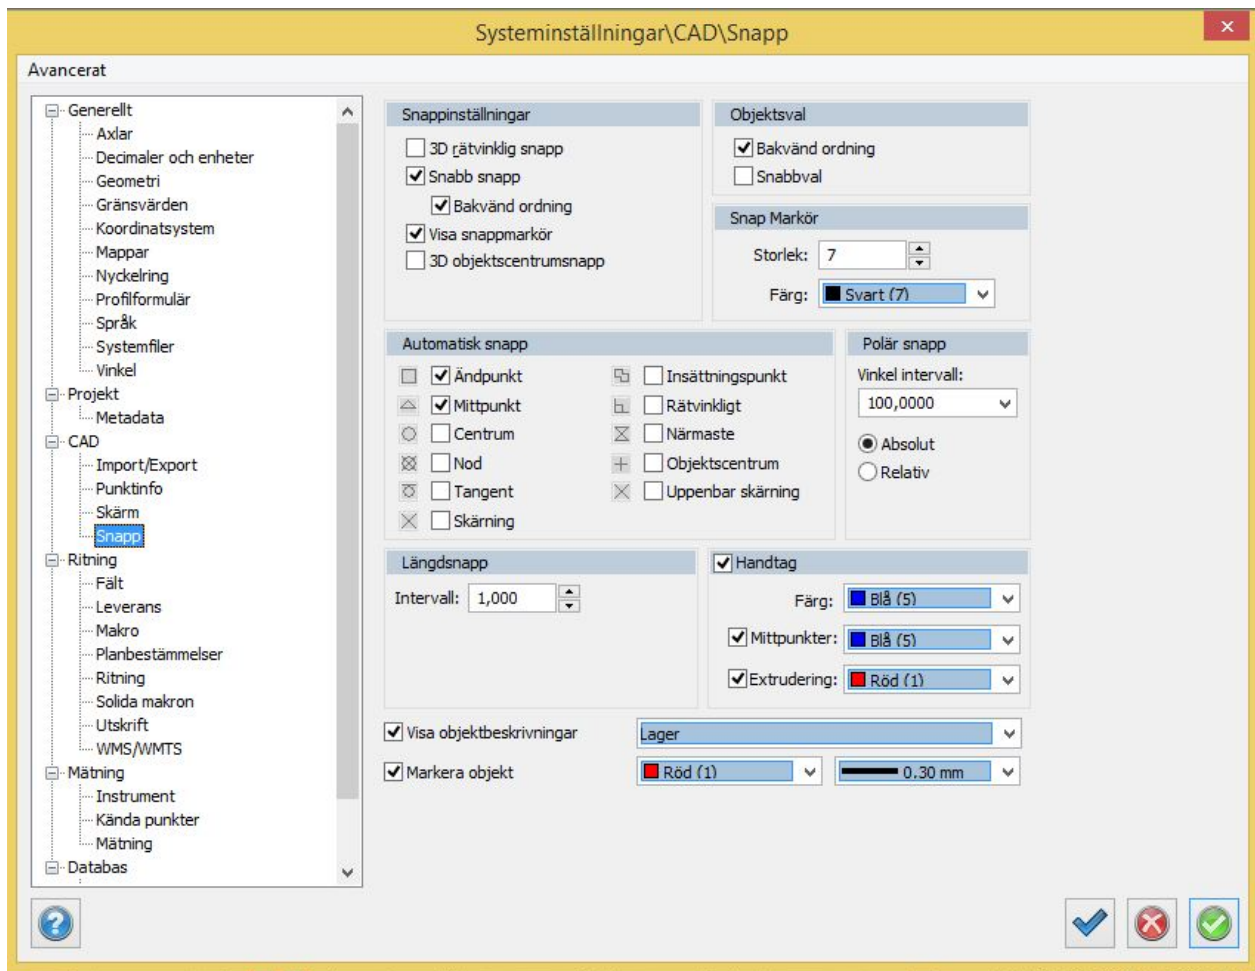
Systeminställningar\CAD\Snapp

Avancerat

Generellt
Axlar
Decimaler och enheter
Geometri
Gränsvärden
Koordinatsystem
Mappar
Nyckelring
Profilformulär
Språk
Systemfiler
Vinkel
Projekt
Metadata
CAD
Import/Export
Punktinfo
Skärm
Snapp
Ritning
Fält
Leverans
Makro
Planbestämmelser
Ritning
Solida makron
Utskrift
WMS/WMTS
Mätning
Instrument
Kända punkter
Mätning
Databas

Snappinställningar
3D rätvinklig snapp
Snabb snapp
Bakvänd ordning
Visa snappmarkör
3D objektscentrumsnapp

Objektsval
Bakvänd ordning
Snabbval

Snap Markör
Storlek: 7
Färg: Svart (7)

Automatisk snapp
Ändpunkt
Mittpunkt
Centrum
Nod
Tangent
Skärning
Insättningspunkt
Rätvinkligt
Närmaste
Objektscentrum
Uppenbar skärning

Polär snapp
Vinkel intervall:
100,0000
Absolut
Relativ

Längdsnapp
Intervall: 1,000

Handtag
Färg: Blå (5)
Mittpunkter: Blå (5)
Extrudering: Röd (1)

Visa objektbeskrivningar
Lager
Markera objekt
Röd (1)
0.30 mm